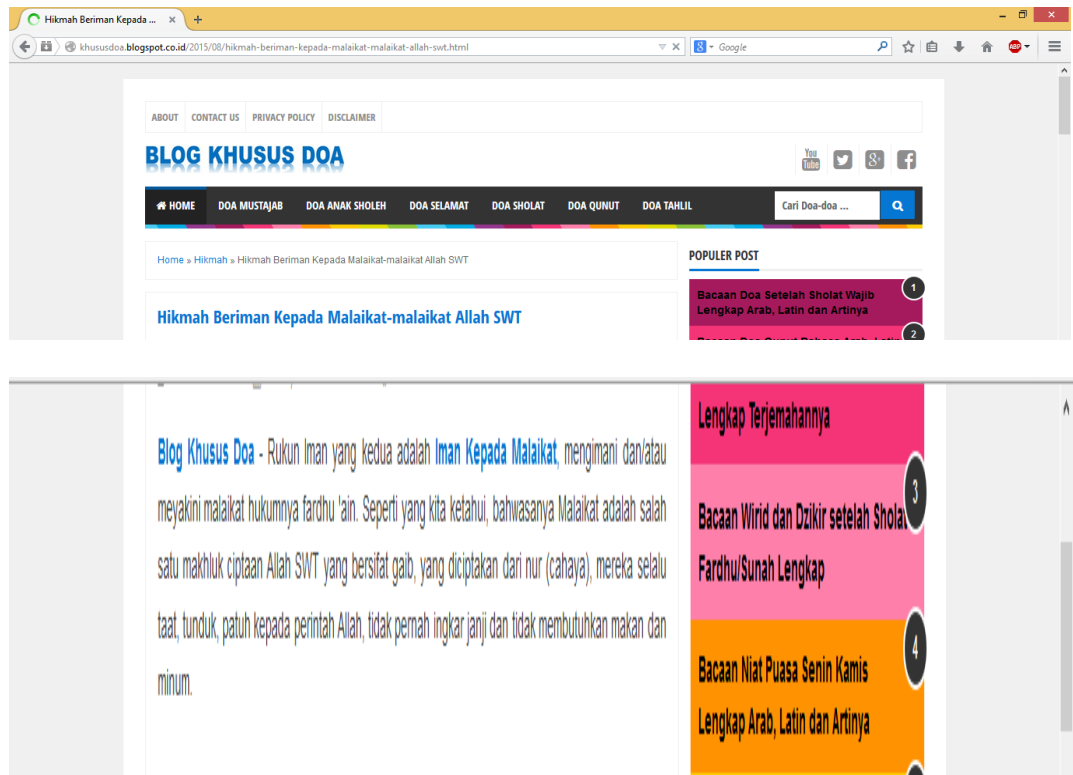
Hikmah Beriman Kepada ...

khusus doa.blogspot.co.id/2015/08/hikmah-beriman-kepada-malaikat-malaikat-allah-swt.html

Google

ABOUT CONTACT US PRIVACY POLICY DISCLAIMER

BLOG KHUSUS DOA

HOME DOA MUSTAJAB DOA ANAK SHOLEH DOA SELAMAT DOA SHOLAT DOA QUNUT DOA TAHLIL

Cari Doa-doa ...

Home » Hikmah » Hikmah Beriman Kepada Malaikat-malaikat Allah SWT

POPULER POST

1 Bacaan Doa Setelah Sholat Wajib Lengkap Arab, Latin dan Artinya

2 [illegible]

Hikmah Beriman Kepada Malaikat-malaikat Allah SWT

Lengkap Terjemahannya

Blog Khusus Doa - Rukun Iman yang kedua adalah Iman Kepada Malaikat, mengimani dan/atau meyakini malaikat hukumnya fardhu 'ain. Seperti yang kita ketahui, bahwasanya Malaikat adalah salah satu makhluk ciptaan Allah SWT yang bersifat gaib, yang diciptakan dari nur (cahaya), mereka selalu taat, tunduk, patuh kepada perintah Allah, tidak pernah ingkar janji dan tidak membutuhkan makan dan minum.

3 Bacaan Wirid dan Dzikir setelah Sholat Fardhu/Sunah Lengkap

4 Bacaan Niat Puasa Senin Kamis Lengkap Arab, Latin dan Artinya